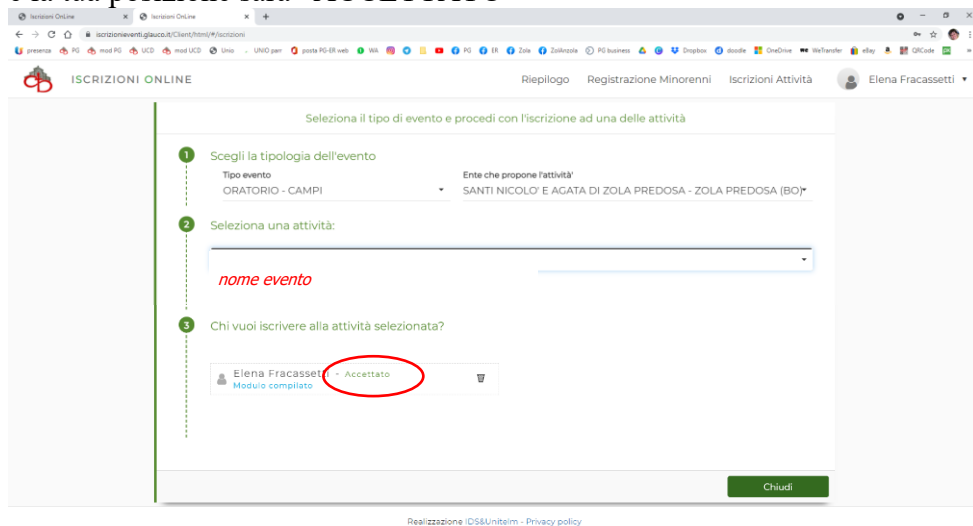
Iscrizioni OnLine | Iscrizioni OnLine

iscrizionieventi.glauco.it/Client/html/#/iscrizioni

presenza PG mod PG UCD mod UCD Unio UNIO pan posta PG-ER web WA PG ER Zola ZolAnzola PG business Dropbox doodle OneDrive WeTransfer eBay QRCode

ISCRIZIONI ONLINE

Riepilogo Registrazione Minorenni Iscrizioni Attività Elena Fracassetti

Seleziona il tipo di evento e procedi con l'iscrizione ad una delle attività

1 Scegli la tipologia dell'evento

Tipo evento
ORATORIO - CAMPI

Ente che propone l'attività
SANTI NICOLO' E AGATA DI ZOLA PREDOSA - ZOLA PREDOSA (BO)

2 Seleziona una attività:

nome evento

3 Chi vuoi iscrivere alla attività selezionata?

Elena Fracassetti - Accettato
Modulo compilato

Chiudi

Realizzazione IDS&Unitelm - Privacy policy